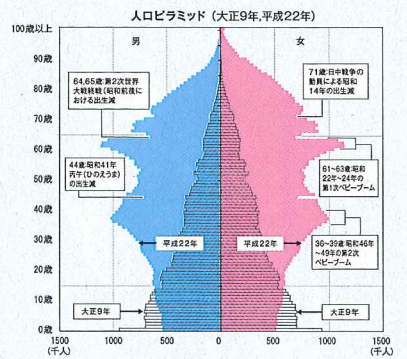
人口ピラミッド（大正9年,平成22年）

100歳以上
90歳
80歳
70歳
60歳
50歳
40歳
30歳
20歳
10歳
0歳

男
女

64,65歳:第2次世界大戦終戦（昭和前後）における出生減

71歳:日中戦争の動員による昭和14年の出生減

44歳:昭和41年丙午（ひのえうま）の出生減

61～63歳:昭和22年～24年の第1次ベビーブーム

平成22年
平成22年

36～39歳:昭和46年～49年の第2次ベビーブーム

大正9年
大正9年

1500
(千人)
1000
500
0
500
1000
1500
(千人)